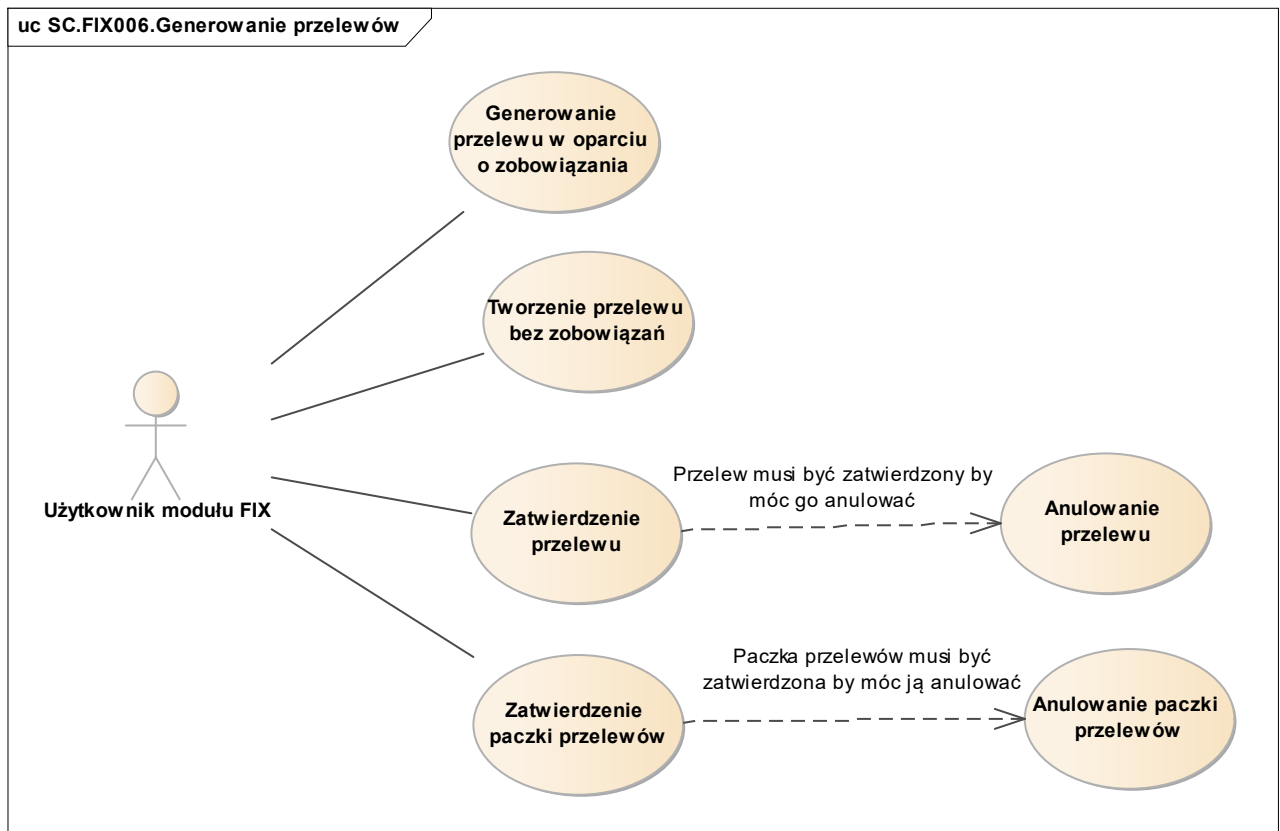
uc SC.FIX006.Generowanie przelewów

Generowanie przelewu w oparciu o zobowiązania

Tworzenie przelewu bez zobowiązań

Użytkownik modułu FIX

Przelew musi być zatwierdzony by móc go anulować

Zatwierdzenie przelewu

Anulowanie przelewu

Paczka przelewów musi być zatwierdzona by móc ją anulować

Zatwierdzenie paczki przelewów

Anulowanie paczki przelewów